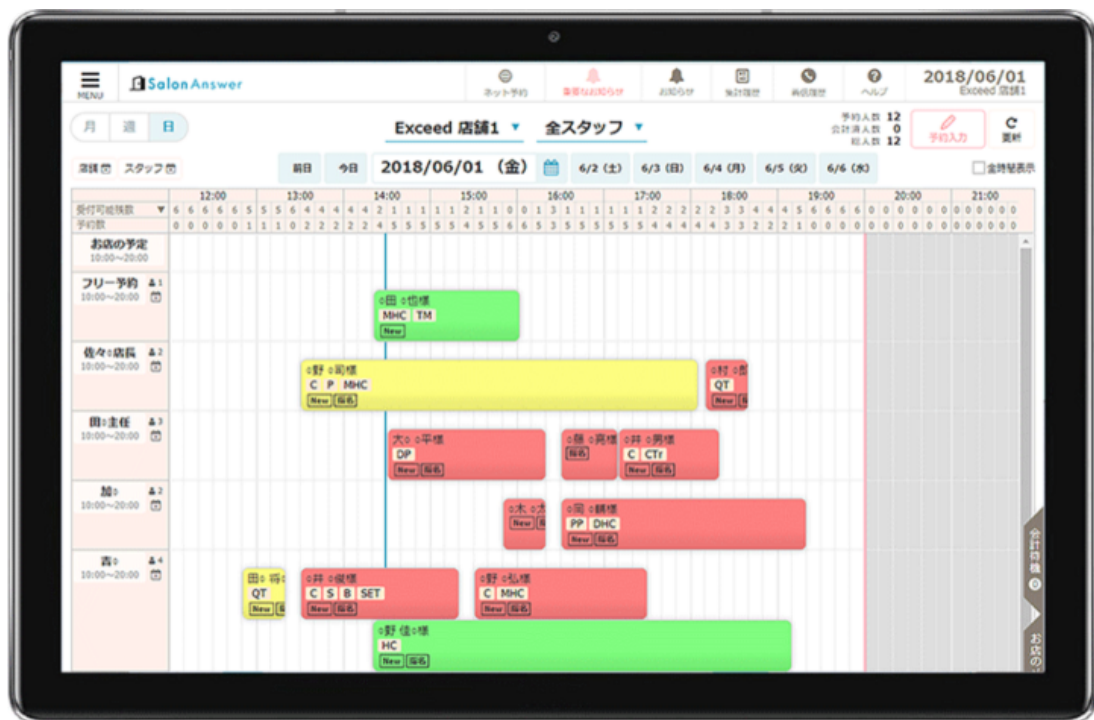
MENU

Salon Answer

ネット予約 | 重要なお知らせ | お知らせ | 集計履歴 | 再送履歴 | ヘルプ

2018/06/01
Exceed 店舗1

月 | 週 | 日

Exceed 店舗1 ▼ | 全スタッフ ▼

予約人数 12
会計済人数 0
総人数 12

予約入力 | 更新

店舗 | スタッフ

前日 | 今日 | 2018/06/01 (金) | 6/2 (土) | 6/3 (日) | 6/4 (月) | 6/5 (火) | 6/6 (水)

全時間表示

12:00 | 13:00 | 14:00 | 15:00 | 16:00 | 17:00 | 18:00 | 19:00 | 20:00 | 21:00

受付可能残数 ▼ 6 6 6 6 6 5 5 5 6 4 4 4 4 2 1 1 1 1 1 2 1 1 0 0 1 3 1 1 1 1 1 1 2 2 2 2 2 3 3 4 4 4 5 6 6 6 6 0 0 0 0 0 0 0 0 0 0 0 0 0

予約数 0 0 0 0 0 1 1 1 0 2 2 2 2 4 5 5 5 5 5 4 5 5 6 6 5 3 5 5 5 5 5 5 4 4 4 4 4 3 3 2 2 2 1 0 0 0 0 0 0 0 0 0 0 0 0 0 0 0 0 0

お店の予定
10:00~20:00

フリー予約 1
10:00~20:00

○田 ○也様
MHC TM
New

佐々○店長 2
10:00~20:00

○野 ○司様
C P MHC
New 指名

○村 ○郎
QT
New 指

田○主任 3
10:00~20:00

大○ ○平様
DP
New 指名

○藤 ○男様
指名

○井 ○男様
C CTr
New 指名

加○ 2
10:00~20:00

○木 ○太
New 指

○岡 ○顕様
PP DHC
New 指名

吉○ 4
10:00~20:00

田○ 将○
QT
New 指

○井 ○俊様
C S B SET
New 指名

○野 ○弘様
C MHC
New 指名

○野 信○様
HC
New 指名

会計待機 0

お店の